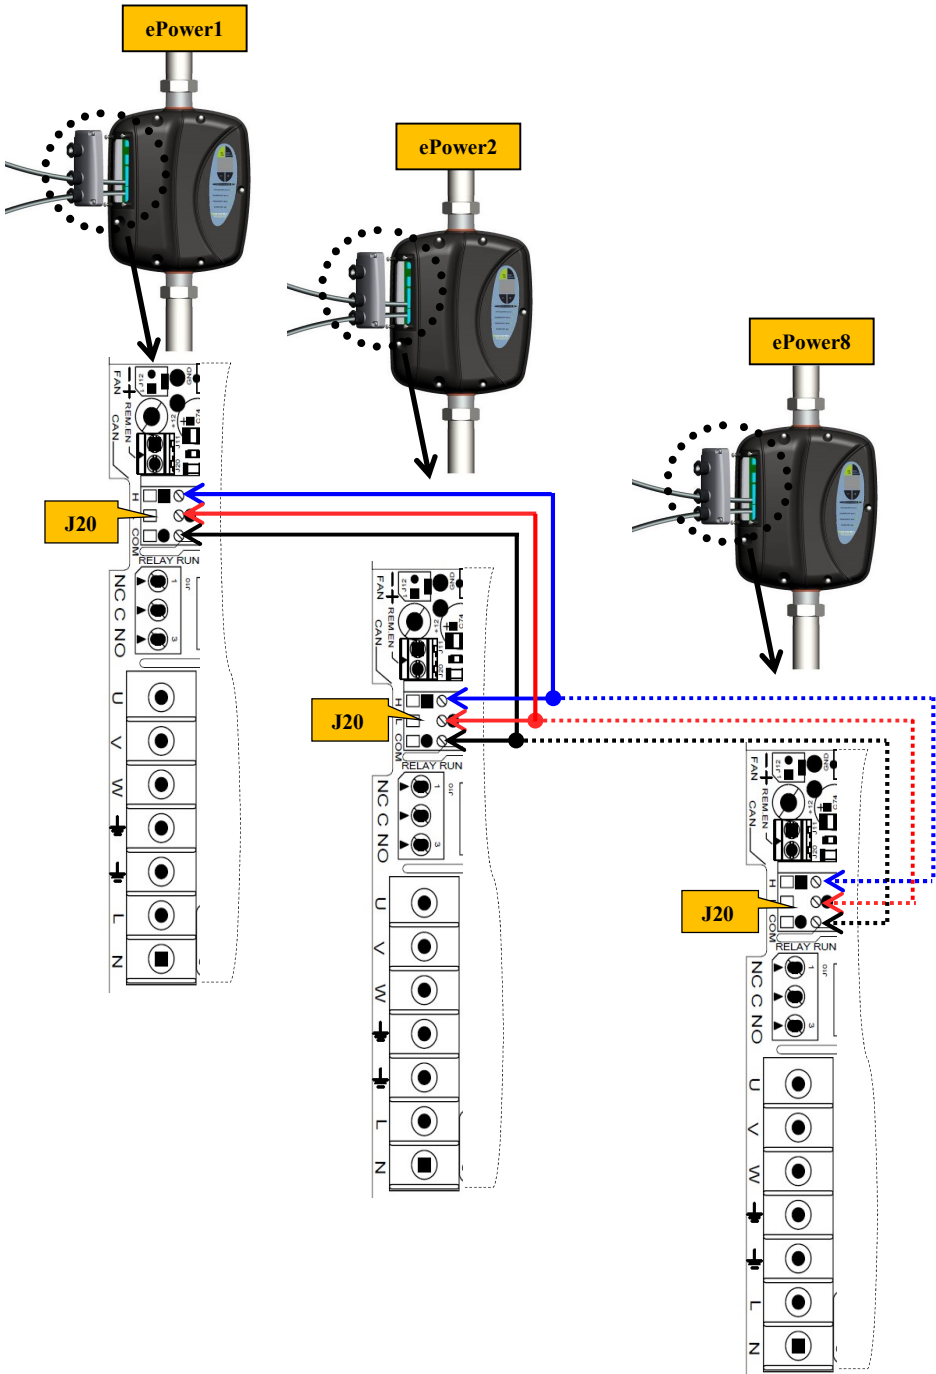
ePower1

ePower2

ePower8

FAN

REM EN

CAN

J20

H

L

COM

RELAY RUN

NC C NO

U

V

W

L

N

FAN

REM EN

CAN

J20

H

L

COM

RELAY RUN

NC C NO

U

V

W

L

N

FAN

REM EN

CAN

J20

H

L

COM

RELAY RUN

NC C NO

U

V

W

L

N